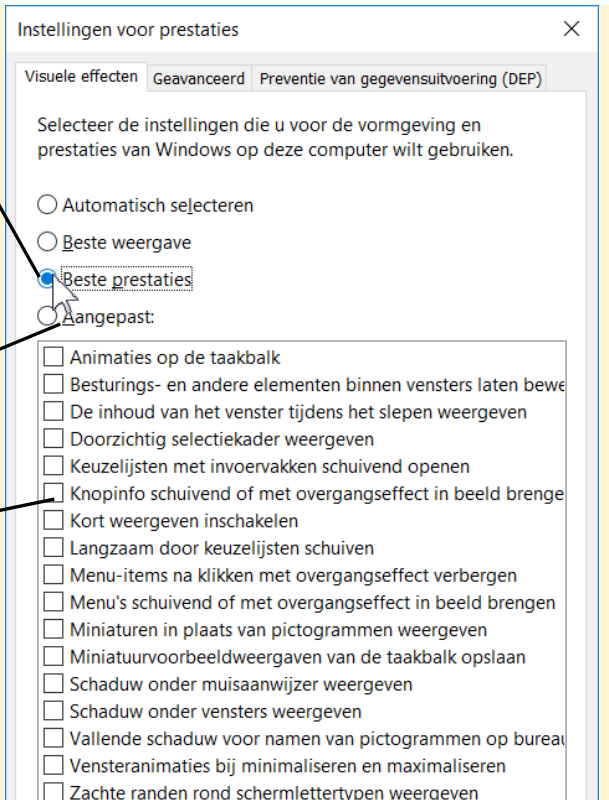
Instellingen voor prestaties

×

Visuele effecten | Geavanceerd | Preventie van gegevensuitvoering (DEP)

Selecteer de instellingen die u voor de vormgeving en prestaties van Windows op deze computer wilt gebruiken.

Automatisch selecteren

Beste weergave

Beste prestaties

Aangepast:

Animaties op de taakbalk
Besturings- en andere elementen binnen vensters laten bewe
De inhoud van het venster tijdens het slepen weergeven
Doorzichtig selectiekader weergeven
Keuzelijsten met invoervakken schuivend openen
Knopinfo schuivend of met overgangseffect in beeld brenge
Kort weergeven inschakelen
Langzaam door keuzelijsten schuiven
Menu-items na klikken met overgangseffect verbergen
Menu's schuivend of met overgangseffect in beeld brengen
Miniaturen in plaats van pictogrammen weergeven
Miniatuurvoorbeeldweergaven van de taakbalk opslaan
Schaduw onder muisaanwijzer weergeven
Schaduw onder vensters weergeven
Vallende schaduw voor namen van pictogrammen op bureau
Vensteranimaties bij minimaliseren en maximaliseren
Zachte randen rond schermlettertypen weergeven